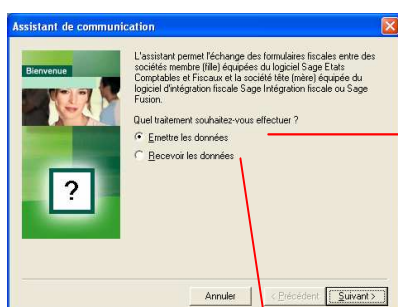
Assistant de communication

Bienvenue

?

L'assistant permet l'échange des formulaires fiscales entre des sociétés membre (fille) équipées du logiciel Sage Etats Comptables et Fiscaux et la société tête (mère) équipée du logiciel d'intégration fiscale Sage Intégration fiscale ou Sage Fusion.

Quel traitement souhaitez-vous effectuer ?

Emettre les données

Recevoir les données

Annuler
< Précédent
Suivant >